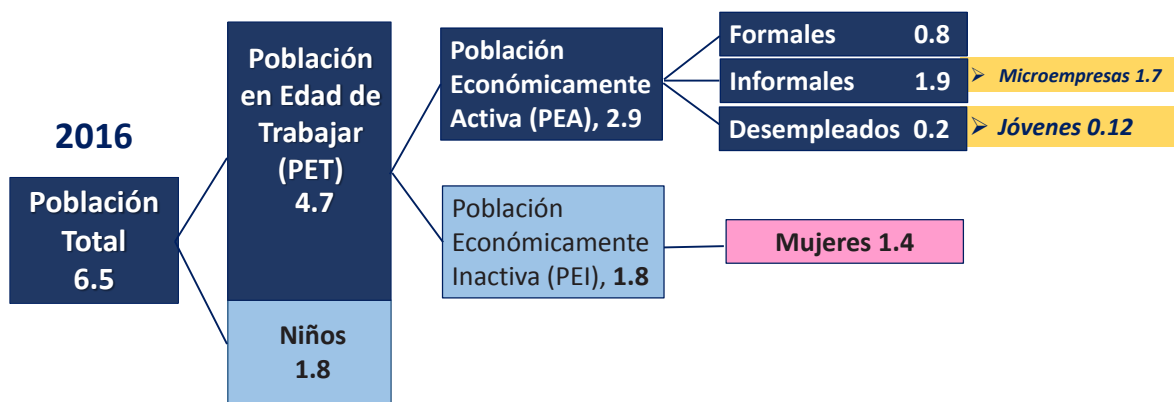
2016

Población Total 6.5

Población en Edad de Trabajar (PET) 4.7

Niños 1.8

Población Económicamente Activa (PEA), 2.9

Población Económicamente Inactiva (PEI), 1.8

Formales 0.8

Informales 1.9

Desempleados 0.2

➢ Microempresas 1.7

➢ Jóvenes 0.12

Mujeres 1.4